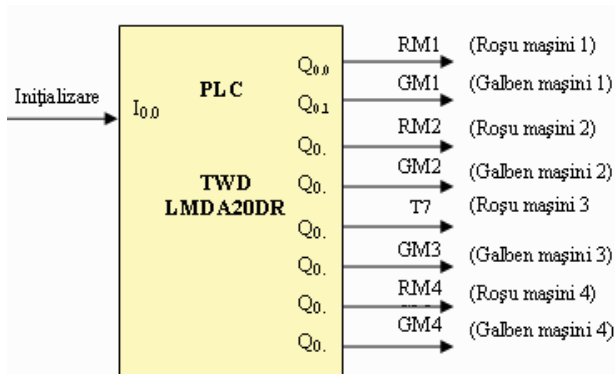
Iniţializare

$I_{0.0}$

PLC

TWD LMDA20DR

$Q_{0.0}$ RM1 (Roşu maşini 1)

$Q_{0.1}$ GM1 (Galben maşini 1)

$Q_{0.}$ RM2 (Roşu maşini 2)

$Q_{0.}$ GM2 (Galben maşini 2)

$Q_{0.}$ T7 (Roşu maşini 3

$Q_{0.}$ GM3 (Galben maşini 3)

$Q_{0.}$ RM4 (Roşu maşini 4)

$Q_{0.}$ GM4 (Galben maşini 4)